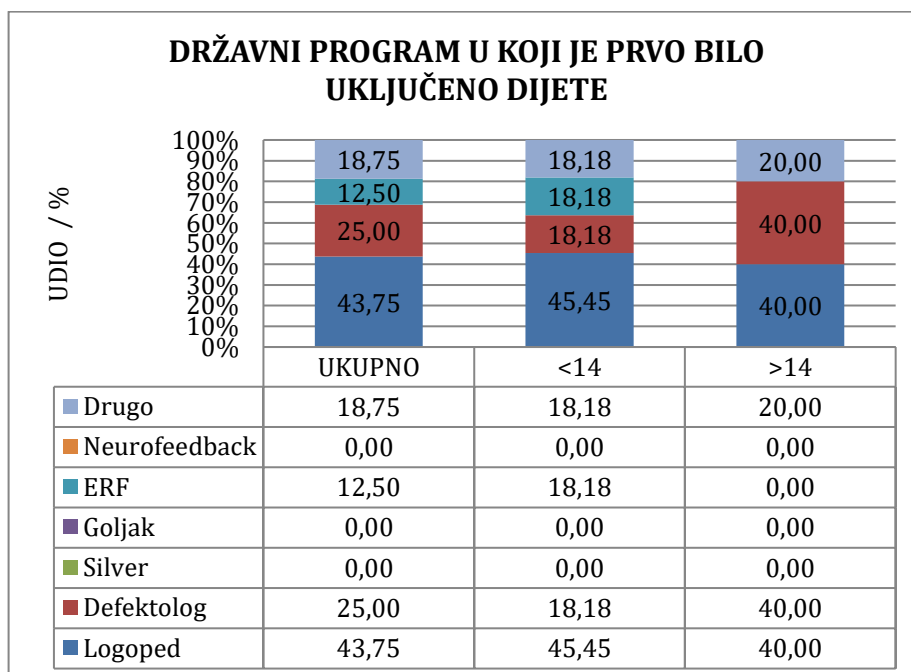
DRŽAVNI PROGRAM U KOJI JE PRVO BILO UKLJUČENO DIJETE

UDIO / %

100%
90%
80%
70%
60%
50%
40%
30%
20%
10%
0%

18,75
12,50
25,00
43,75

18,18
18,18
18,18
45,45

20,00
40,00
40,00

| | UKUPNO | <14 | >14 |
|---|---|---|---|
| Drugo | 18,75 | 18,18 | 20,00 |
| Neurofeedback | 0,00 | 0,00 | 0,00 |
| ERF | 12,50 | 18,18 | 0,00 |
| Goljak | 0,00 | 0,00 | 0,00 |
| Silver | 0,00 | 0,00 | 0,00 |
| Defektolog | 25,00 | 18,18 | 40,00 |
| Logoped | 43,75 | 45,45 | 40,00 |